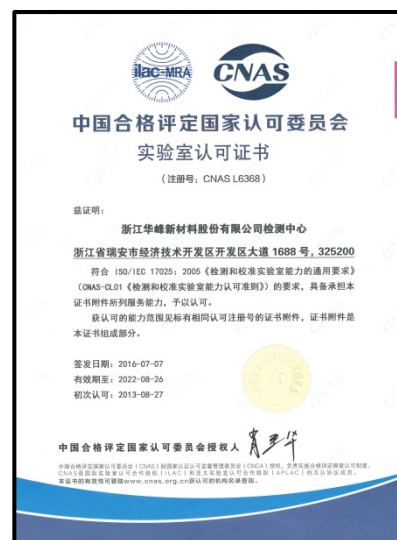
ilac-MRA CNAS

中国合格评定国家认可委员会

实验室认可证书

（注册号：CNAS L6368）

兹证明：

浙江华峰新材料股份有限公司检测中心

浙江省瑞安市经济技术开发区开发区大道 1688 号，325200

符合 ISO/IEC 17025：2005《检测和校准实验室能力的通用要求》（CNAS-CL01《检测和校准实验室能力认可准则》）的要求，具备承担本证书附件所列服务能力，予以认可。

获认可的能力范围见标有相同认可注册号的证书附件，证书附件是本证书组成部分。

签发日期：2016-07-07
有效期至：2022-08-26
初次认可：2013-08-27

中国合格评定国家认可委员会授权人 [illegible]

中国合格评定国家认可委员会（CNAS）是国家认证认可监督管理委员会（CNCA）授权，负责实施合格评定国家认可制度。CNAS是国际实验室认可合作组织（ILAC）和亚太实验室认可合作组织（APLAC）相互认可协议方成员。
本证书的有效性可登陆www.cnas.org.cn获认可的机构名录查询。